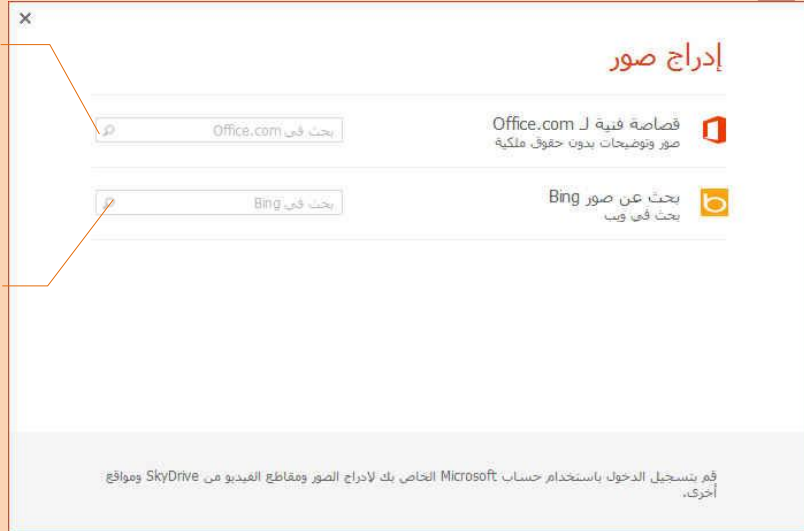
×

إدراج صور

قصاصة فنية لـ Office.com
صور وتوضيحات بدون حقوق ملكية

بحث في Office.com

بحث عن صور Bing
بحث في ويب

بحث في Bing

قم بتسجيل الدخول باستخدام حساب Microsoft الخاص بك لإدراج الصور ومقاطع الفيديو من SkyDrive ومواقع أخرى.